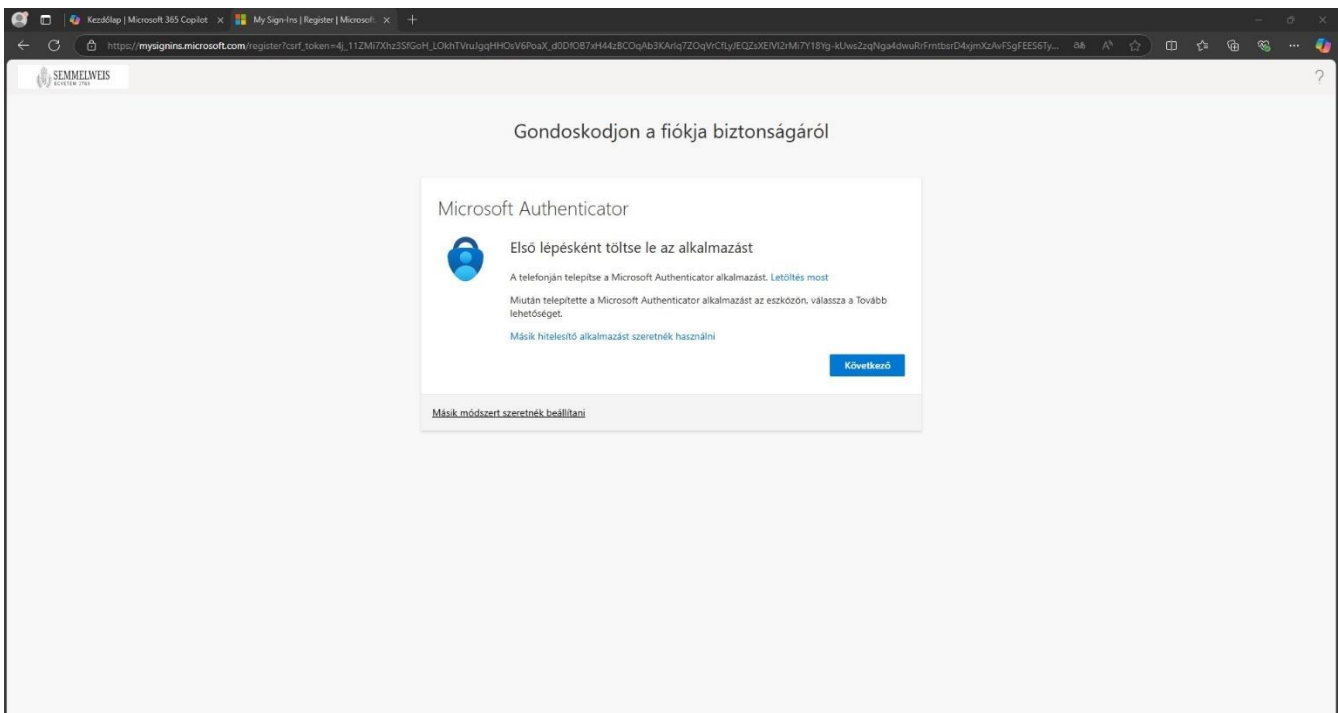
Kezdőlap | Microsoft 365 Copilot ×
My Sign-Ins | Register | Microsoft ×
+

https://mysignins.microsoft.com/register?csrf_token=4j_11ZMi7Xhz3SfGoH_LOkhTVruJgqHHOsV6PoaX_d0DfOB7xH44zBCOqAb3KArlq7ZOqVrCfLyJEQZsXElVI2rMi7Y18Yg-kUws2zqNga4dwuRrFrntbsrD4xjmXzAvFSgFEES6Ty...

SEMMELWEIS

?

Gondoskodjon a fiókja biztonságáról

Microsoft Authenticator

Első lépésként töltse le az alkalmazást

A telefonján telepítse a Microsoft Authenticator alkalmazást. Letöltés most

Miután telepítette a Microsoft Authenticator alkalmazást az eszközön, válassza a Tovább lehetőséget.

Másik hitelesítő alkalmazást szeretnék használni

Következő

Másik módszert szeretnék beállítani